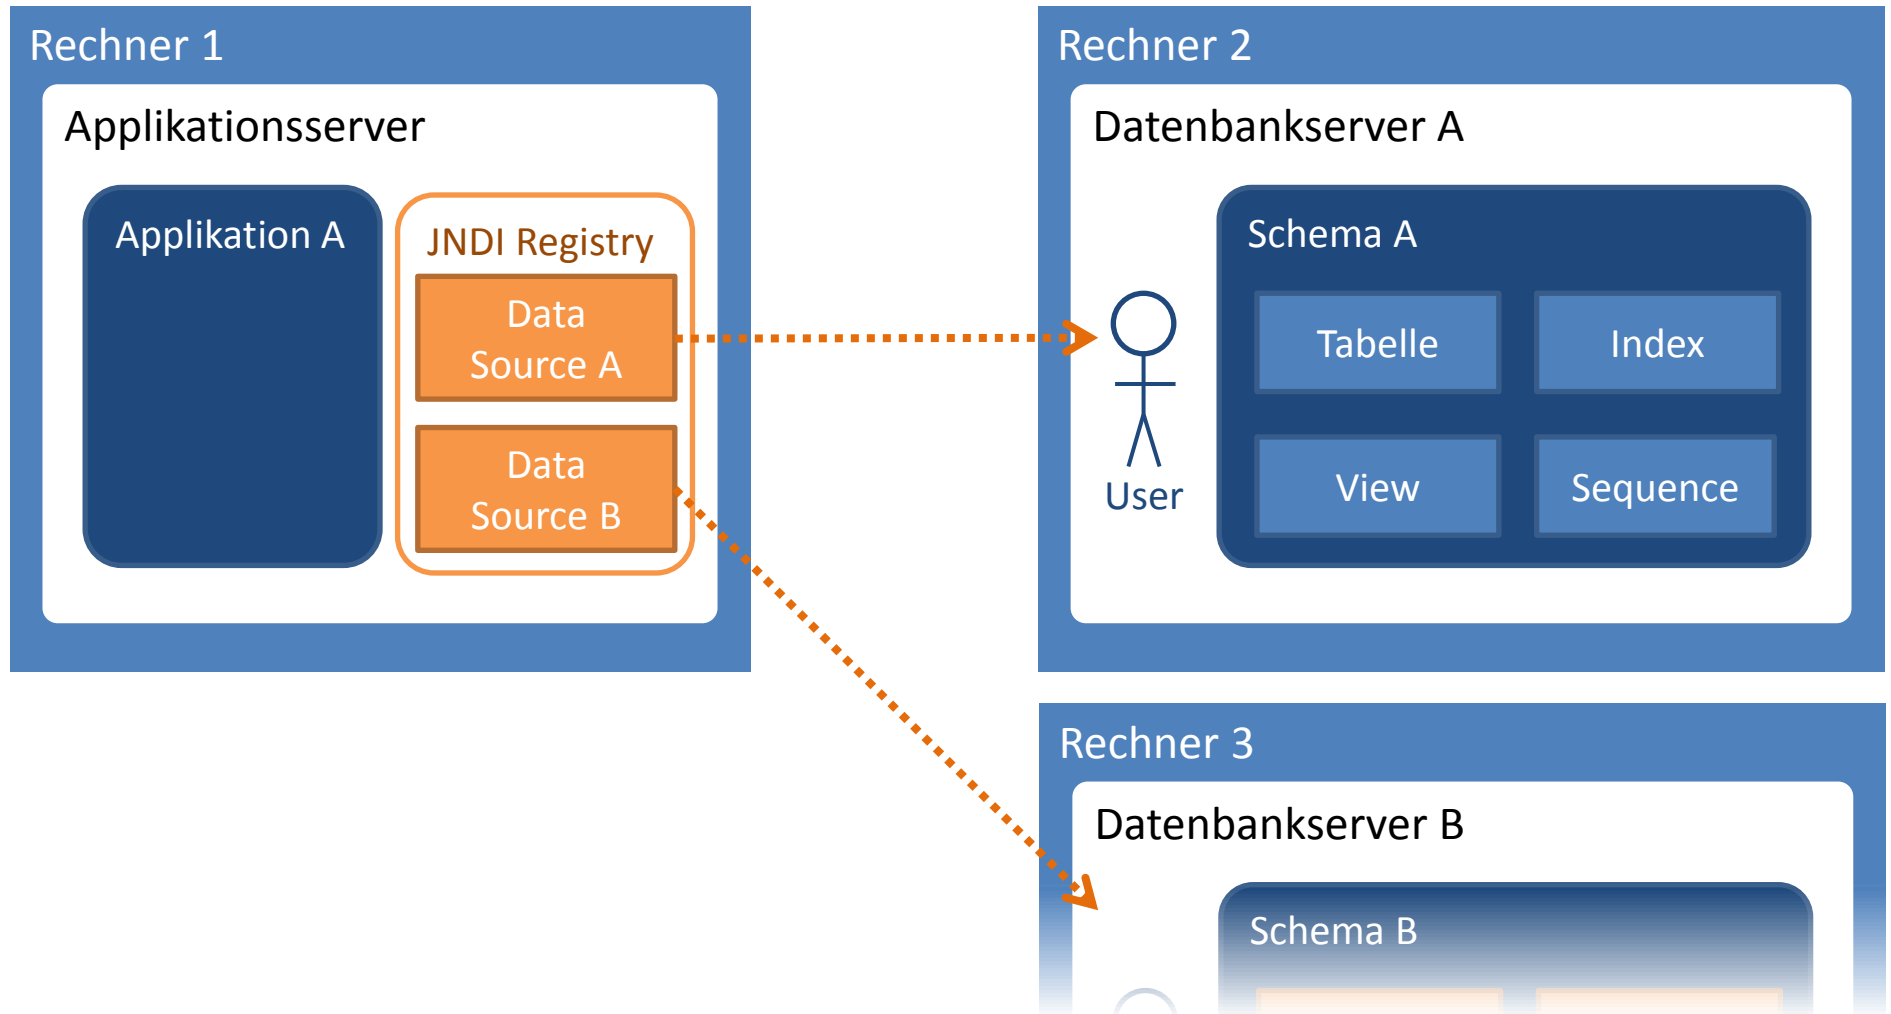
Rechner 1

Applikationsserver

Applikation A

JNDI Registry

Data Source A

Data Source B

Rechner 2

Datenbankserver A

User

Schema A

Tabelle

Index

View

Sequence

Rechner 3

Datenbankserver B

Schema B